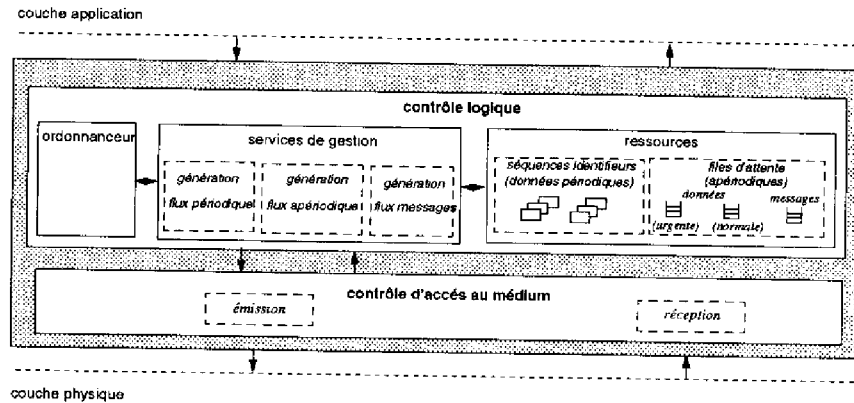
couche application

contrôle logique

ordonnanceur

services de gestion

génération flux périodique

génération flux apériodique

génération flux messages

ressources

séquences identifieurs (données périodiques)

files d'attente (apériodiques)

données

messages

(urgente)

(normale)

contrôle d'accès au médium

émission

réception

couche physique